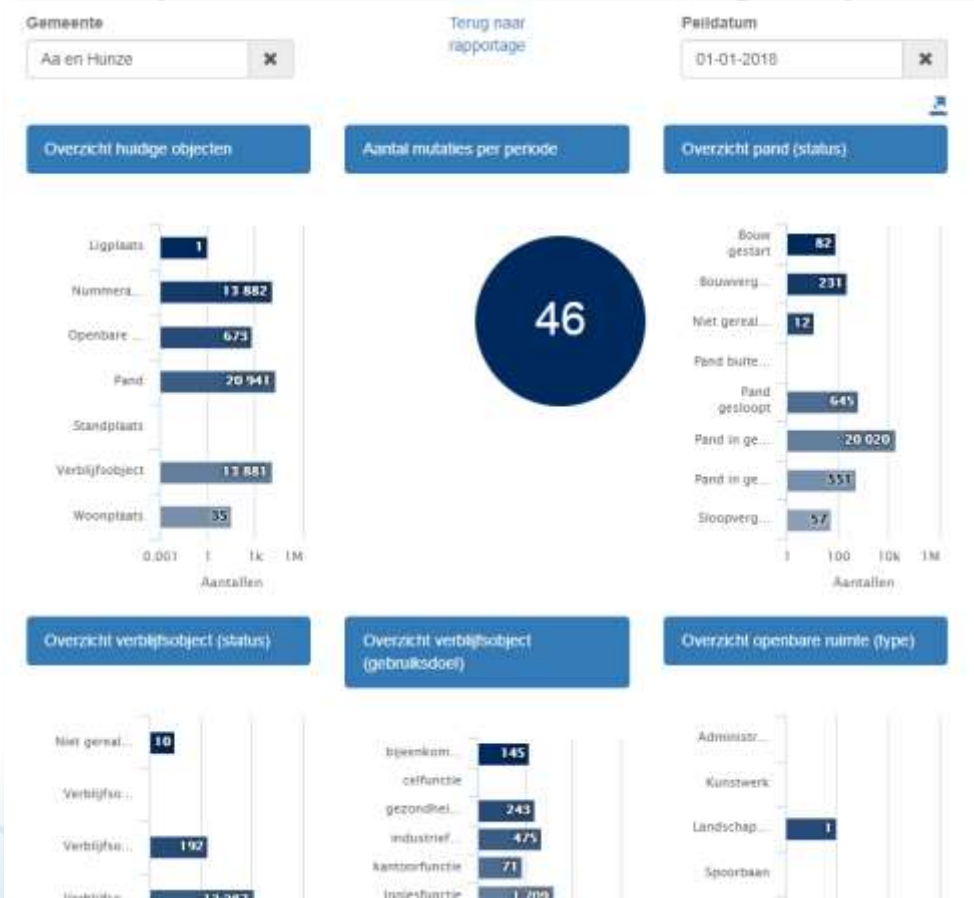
Gemeente

Aa en Hunze ✖

Terug naar rapportage

Peildatum

01-01-2018 ✖

Overzicht huidige objecten

Ligplaats 1
Nummera... 13 882
Openbare ... 673
Pand 20 941
Standplaats
Verblijfsobject 13 881
Woonplaats 35

0.001 1 1k 1M
Aantallen

Aantal mutaties per periode

46

Overzicht pand (status)

Bouw gestart 82
Bouwverg... 231
Niet gereal... 12
Pand buite...
Pand gesloopt 645
Pand in ge... 20 020
Pand in ge... 551
Sloopverg... 57

1 100 10k 1M
Aantallen

Overzicht verblijfsobject (status)

Niet gereal... 10
Verblijfso...
Verblijfso... 192
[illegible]

Overzicht verblijfsobject (gebruiksdoel)

bijeenkom... 145
celfunctie
gezondhei... 243
industrief... 475
kantoorfunctie 71
logiesfunctie 1 709

Overzicht openbare ruimte (type)

Administr...
Kunstwerk
Landschap... 1
Spoorbaan